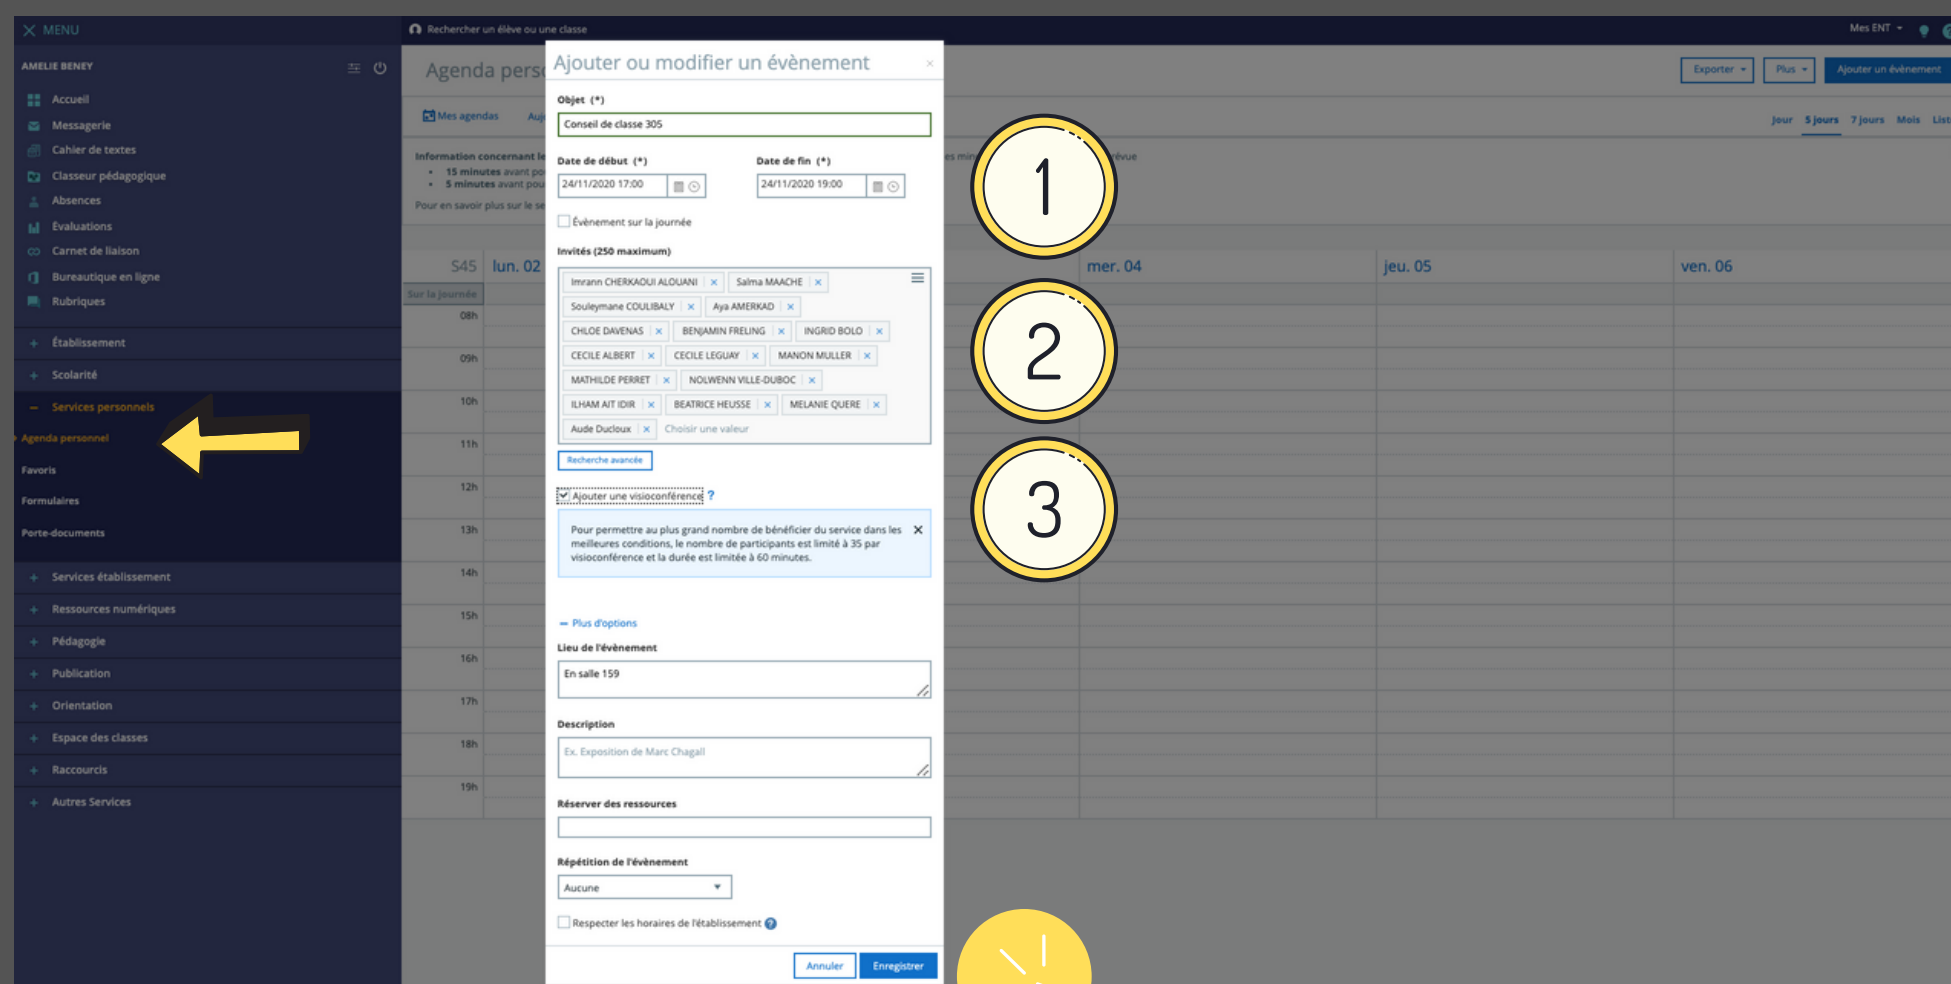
MENU

AMELIE BENEY

Accueil
Messagerie
Cahier de textes
Classeur pédagogique
Absences
Evaluations
Carnet de liaison
Bureautique en ligne
Rubriques

+ Établissement
+ Scolarité
− Services personnels
Agenda personnel
Favoris
Formulaires
Porte-documents

+ Services établissement
+ Ressources numériques
+ Pédagogie
+ Publication
+ Orientation
+ Espace des classes
+ Raccourcis
+ Autres Services

Rechercher un élève ou une classe

Mes ENT

Agenda pers

Exporter | Plus | Ajouter un évènement

Mes agendas | Auj

Jour | 5 jours | 7 jours | Mois | List

Information concernant le
• 15 minutes avant po
• 5 minutes avant pou
Pour en savoir plus sur le se

es mi | évue

S45 | lun. 02 | mer. 04 | jeu. 05 | ven. 06
Sur la journée
08h
09h
10h
11h
12h
13h
14h
15h
16h
17h
18h
19h

Ajouter ou modifier un évènement

Objet (*)
Conseil de classe 305

Date de début (*)
24/11/2020 17:00

Date de fin (*)
24/11/2020 19:00

Évènement sur la journée

Invités (250 maximum)
Imrann CHERKAOUI ALOUANI × | Salma MAACHE ×
Souleymane COULIBALY × | Aya AMERKAD ×
CHLOE DAVENAS × | BENJAMIN FRELING × | INGRID BOLO ×
CECILE ALBERT × | CECILE LEGUAY × | MANON MULLER ×
MATHILDE PERRET × | NOLWENN VILLE-DUBOC ×
ILHAM AIT IDIR × | BEATRICE HEUSSE × | MELANIE QUERE ×
Aude Ducloux × | Choisir une valeur

Recherche avancée

Ajouter une visioconférence ?

Pour permettre au plus grand nombre de bénéficier du service dans les meilleures conditions, le nombre de participants est limité à 35 par visioconférence et la durée est limitée à 60 minutes.

− Plus d'options

Lieu de l'évènement
En salle 159

Description
Ex. Exposition de Marc Chagall

Réserver des ressources

Répétition de l'évènement
Aucune

Respecter les horaires de l'établissement ?

Annuler | Enregistrer

1
2
3